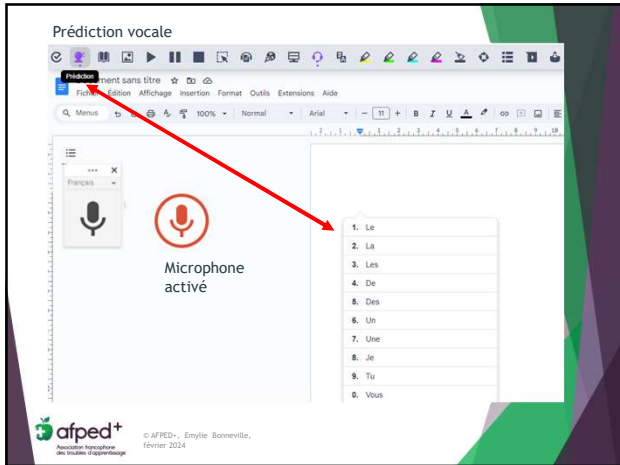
Prédiction vocale

Prédiction

ment sans titre

Fichier Édition Affichage Insertion Format Outils Extensions Aide

Menus 100% Normal Arial 11

Français

Microphone activé

1. Le
2. La
3. Les
4. De
5. Des
6. Un
7. Une
8. Je
9. Tu
0. Vous

afped+
Association francophone des troubles d'apprentissage

© AFPED+, Emylie Bonneville, février 2024